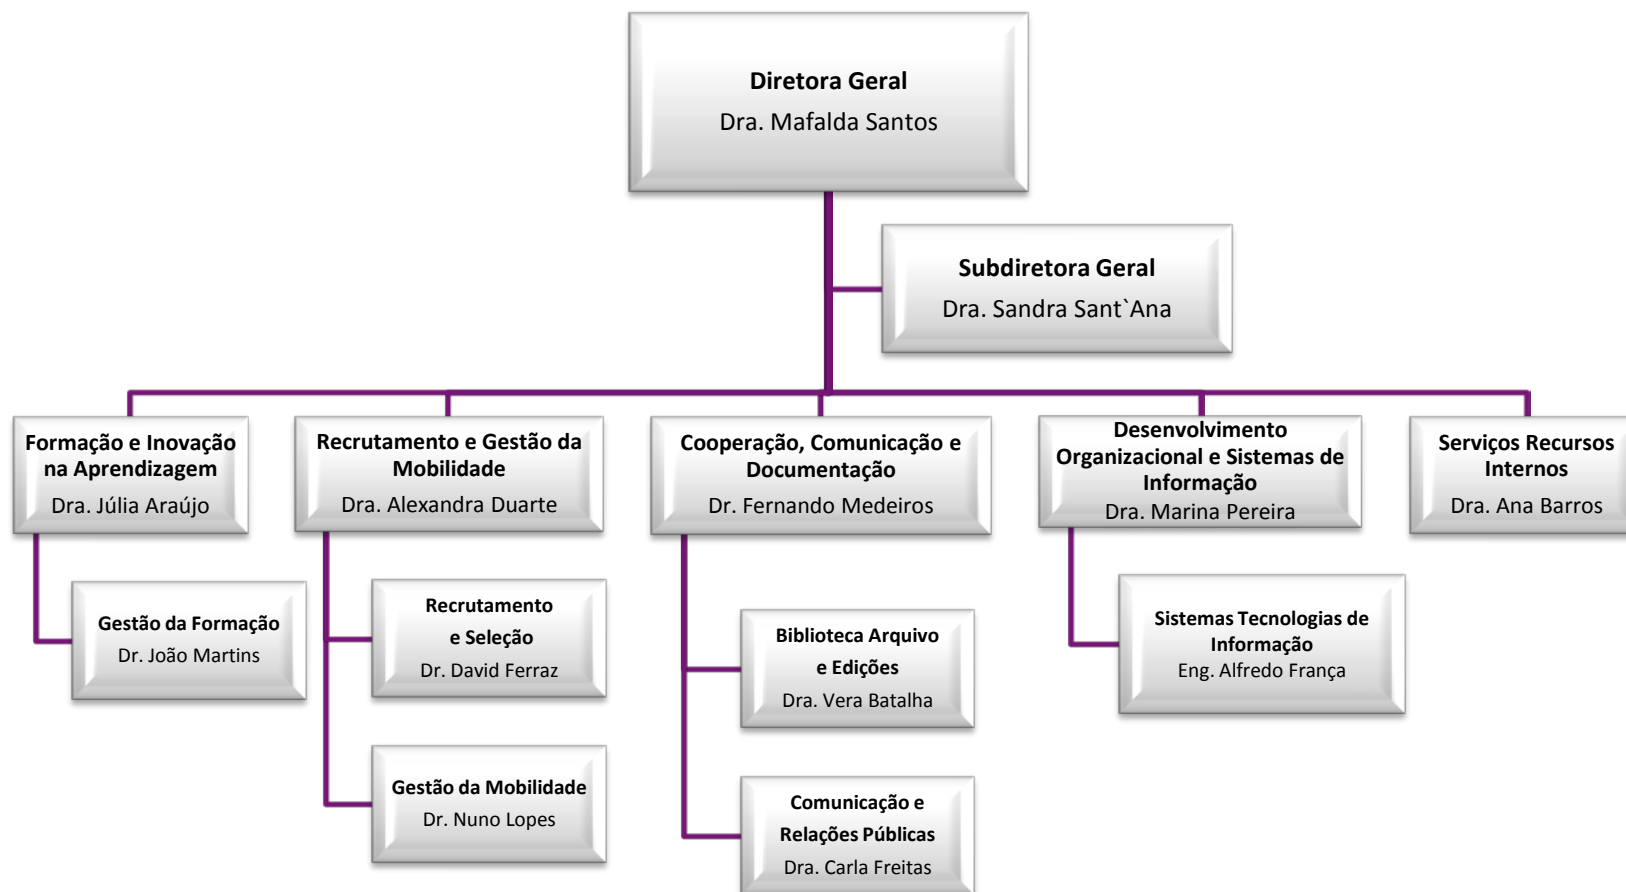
Diretora Geral
Dra. Mafalda Santos

Subdiretora Geral
Dra. Sandra Sant`Ana

Formação e Inovação na Aprendizagem
Dra. Júlia Araújo

Gestão da Formação
Dr. João Martins

Recrutamento e Gestão da Mobilidade
Dra. Alexandra Duarte

Recrutamento e Seleção
Dr. David Ferraz

Gestão da Mobilidade
Dr. Nuno Lopes

Cooperação, Comunicação e Documentação
Dr. Fernando Medeiros

Biblioteca Arquivo e Edições
Dra. Vera Batalha

Comunicação e Relações Públicas
Dra. Carla Freitas

Desenvolvimento Organizacional e Sistemas de Informação
Dra. Marina Pereira

Sistemas Tecnologias de Informação
Eng. Alfredo França

Serviços Recursos Internos
Dra. Ana Barros